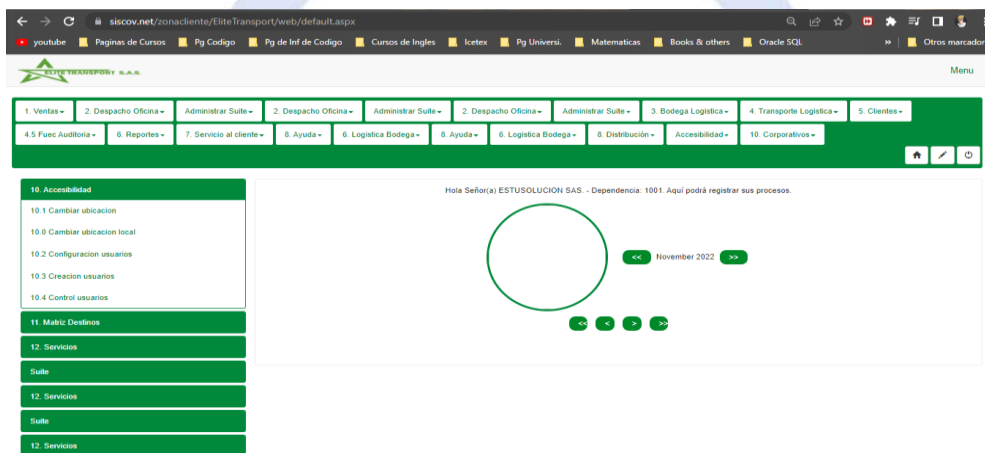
siscov.net/zonacliente/EliteTransport/web/default.aspx

youtube | Paginas de Cursos | Pg Codigo | Pg de Inf de Codigo | Cursos de Ingles | Icetex | Pg Universi. | Matematicas | Books & others | Oracle SQL | » | Otros marcador

ELITE TRANSPORT S.A.S.

Menu

1. Ventas | 2. Despacho Oficina | Administrar Suite | 2. Despacho Oficina | Administrar Suite | 2. Despacho Oficina | Administrar Suite | 3. Bodega Logistica | 4. Transporte Logistica | 5. Clientes | 4.5 Fuec Auditoria | 6. Reportes | 7. Servicio al cliente | 8. Ayuda | 6. Logistica Bodega | 8. Ayuda | 6. Logistica Bodega | 8. Distribución | Accesibilidad | 10. Corporativos

10. Accesibilidad
10.1 Cambiar ubicacion
10.0 Cambiar ubicacion local
10.2 Configuracion usuarios
10.3 Creacion usuarios
10.4 Control usuarios
11. Matriz Destinos
12. Servicios
Suite
12. Servicios
Suite
12. Servicios

Hola Señor(a) ESTUSOLUCION SAS. - Dependencia: 1001. Aquí podrá registrar sus procesos.

<< November 2022 >>

<< < > >>